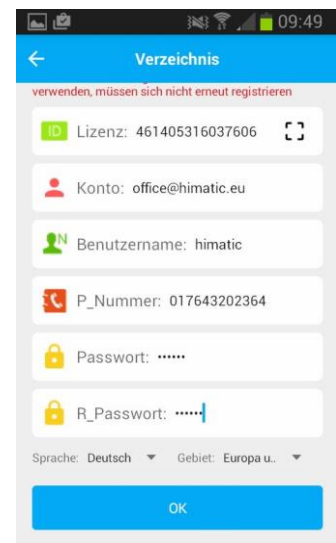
09:49

Verzeichnis

verwenden, müssen sich nicht erneut registrieren

ID Lizenz: 461405316037606

Konto: office@himatic.eu

N Benutzername: himatic

P_Nummer: 017643202364

Passwort: ······

R_Passwort: ······

Sprache: Deutsch Gebiet: Europa u..

OK